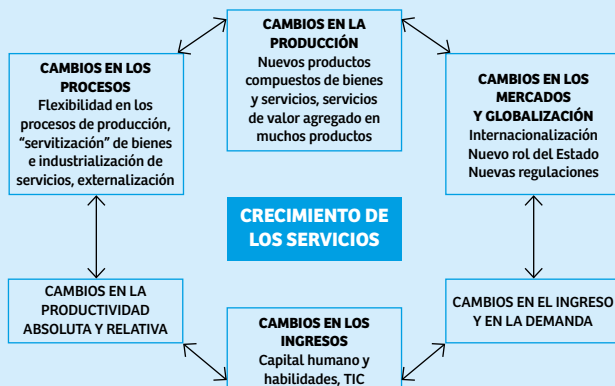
CAMBIOS EN LA PRODUCCIÓN
Nuevos productos compuestos de bienes y servicios, servicios de valor agregado en muchos productos

CAMBIOS EN LOS PROCESOS
Flexibilidad en los procesos de producción, "servitización" de bienes e industrialización de servicios, externalización

CAMBIOS EN LOS MERCADOS Y GLOBALIZACIÓN
Internacionalización
Nuevo rol del Estado
Nuevas regulaciones

CRECIMIENTO DE LOS SERVICIOS

CAMBIOS EN LA PRODUCTIVIDAD ABSOLUTA Y RELATIVA

CAMBIOS EN EL INGRESO Y EN LA DEMANDA

CAMBIOS EN LOS INGRESOS
Capital humano y habilidades, TIC